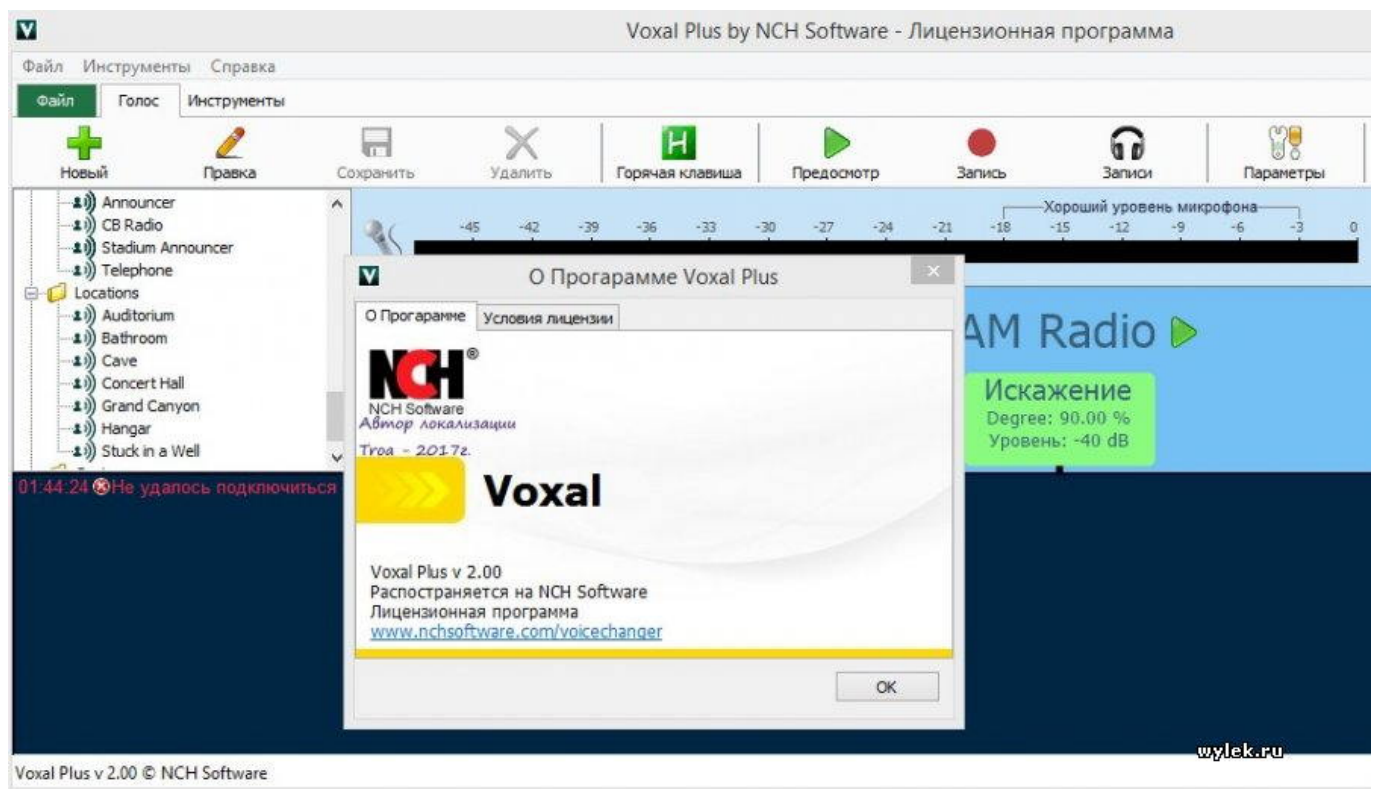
V
Voxal Plus by NCH Software - Лицензионная программа

Файл Инструменты Справка

Файл Голос Инструменты

Новый Правка Сохранить Удалить Горячая клавиша Предосмотр Запись Записи Параметры

Announcer
CB Radio
Stadium Announcer
Telephone
Locations
Auditorium
Bathroom
Cave
Concert Hall
Grand Canyon
Hangar
Stuck in a Well

Хороший уровень микрофона
-45 -42 -39 -36 -33 -30 -27 -24 -21 -18 -15 -12 -9 -6 -3 0

AM Radio

Искажение
Degree: 90.00 %
Уровень: -40 dB

01:44:24 Не удалось подключиться

О Програмаме Voxal Plus

О Програмаме Условия лицензии

NCH®
NCH Software
Автор локализации
Troa - 2017г.

Voxal

Voxal Plus v 2.00
Распостраняется на NCH Software
Лицензионная программа
www.nchsoftware.com/voicechanger

OK

wylek.ru

Voxal Plus v 2.00 © NCH Software